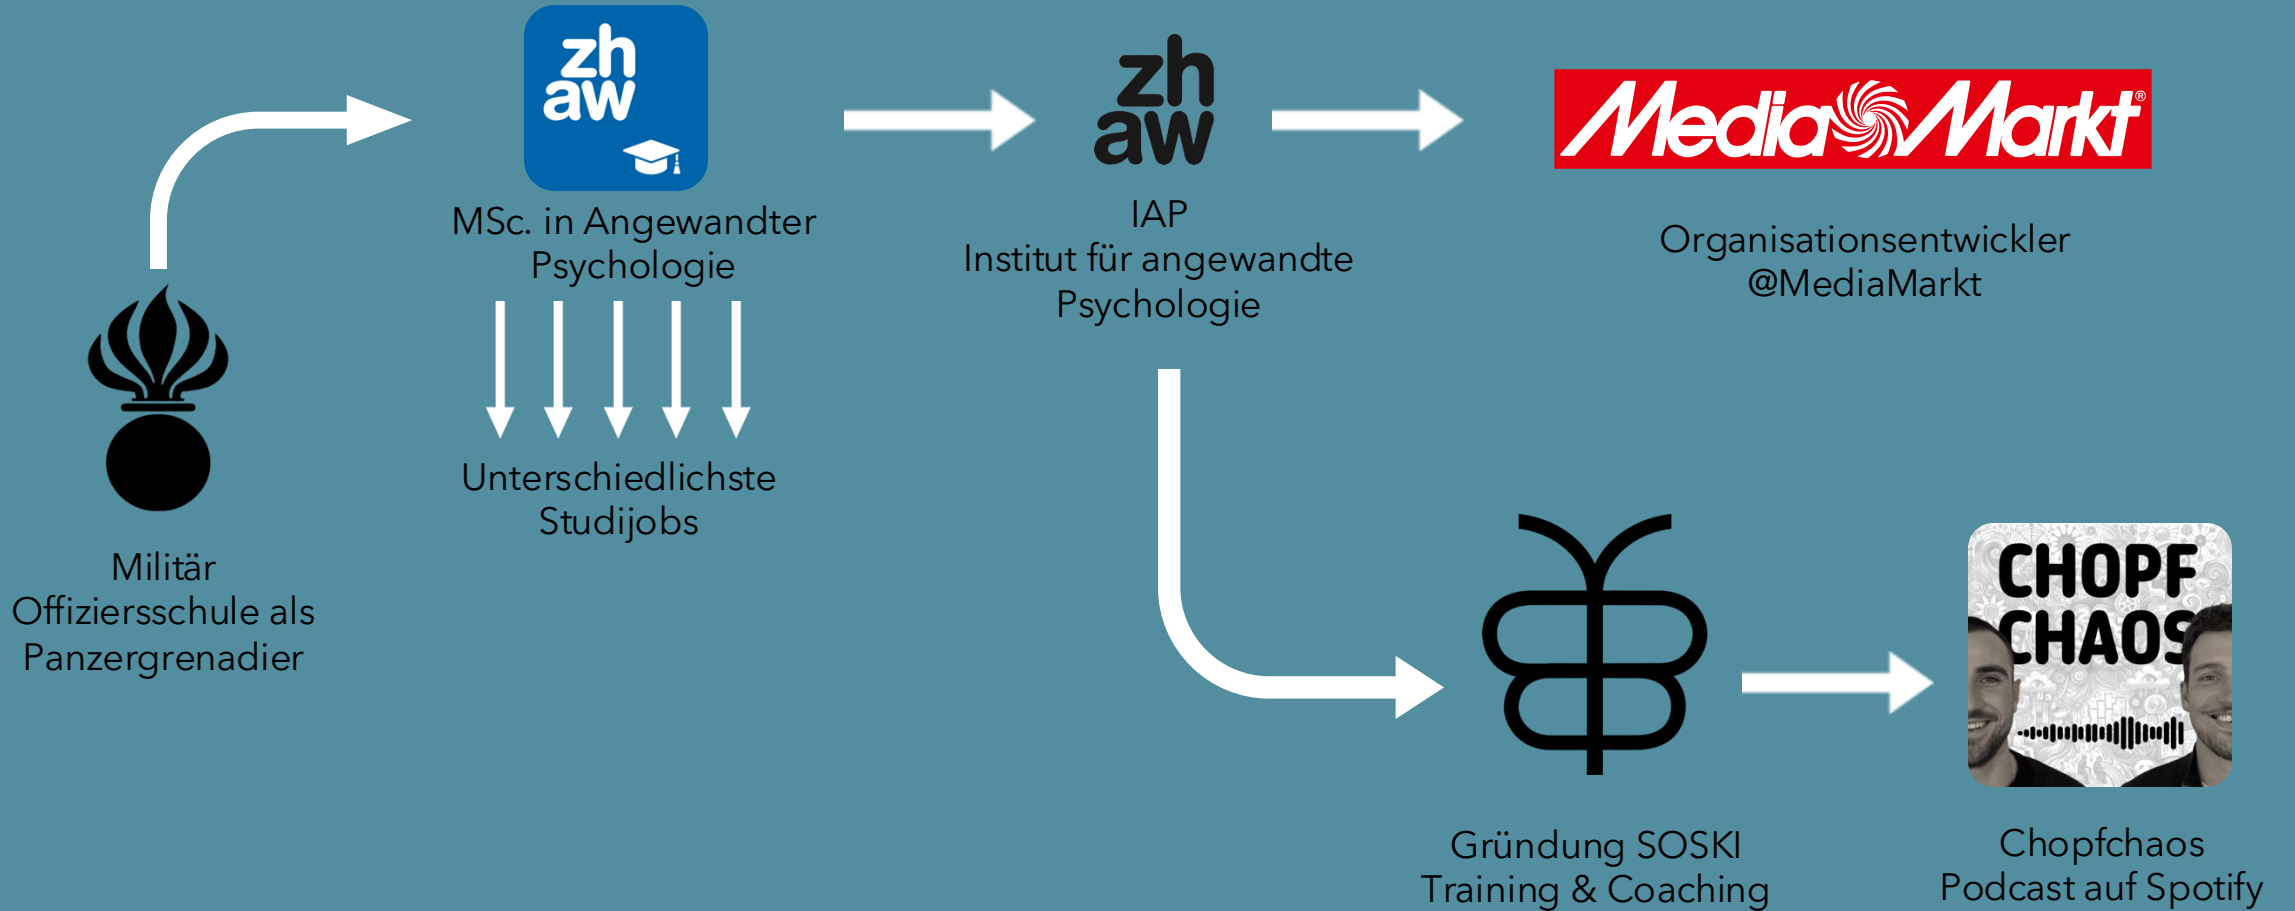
Militär
Offiziersschule als
Panzergrenadier

zh
aw

MSc. in Angewandter
Psychologie

Unterschiedlichste
Studijobs

zh
aw

IAP
Institut für angewandte
Psychologie

MediaMarkt

Organisationsentwickler
@MediaMarkt

Gründung SOSKI
Training & Coaching

CHOPF
CHAOS

Chopfchaos
Podcast auf Spotify